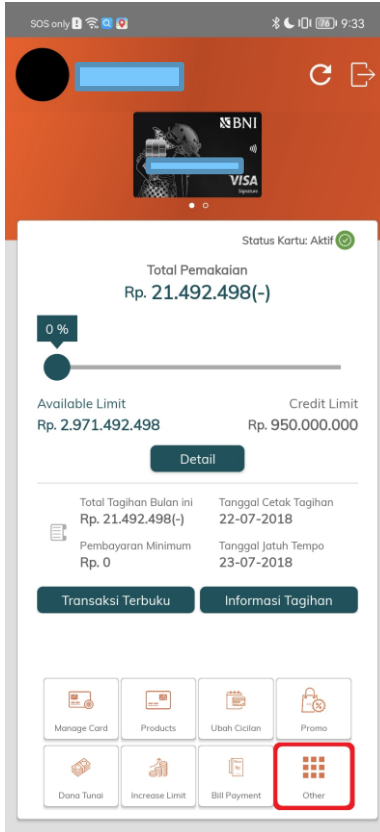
SOS only 9:33

BNI
VISA
Signature

Status Kartu: Aktif

Total Pemakaian
Rp. 21.492.498(-)

0 %

Available Limit
Rp. 2.971.492.498

Credit Limit
Rp. 950.000.000

Detail

Total Tagihan Bulan ini
Rp. 21.492.498(-)

Tanggal Cetak Tagihan
22-07-2018

Pembayaran Minimum
Rp. 0

Tanggal Jatuh Tempo
23-07-2018

Transaksi Terbuku

Informasi Tagihan

Manage Card

Products

Ubah Cicilan

Promo

Dana Tunai

Increase Limit

Bill Payment

Other